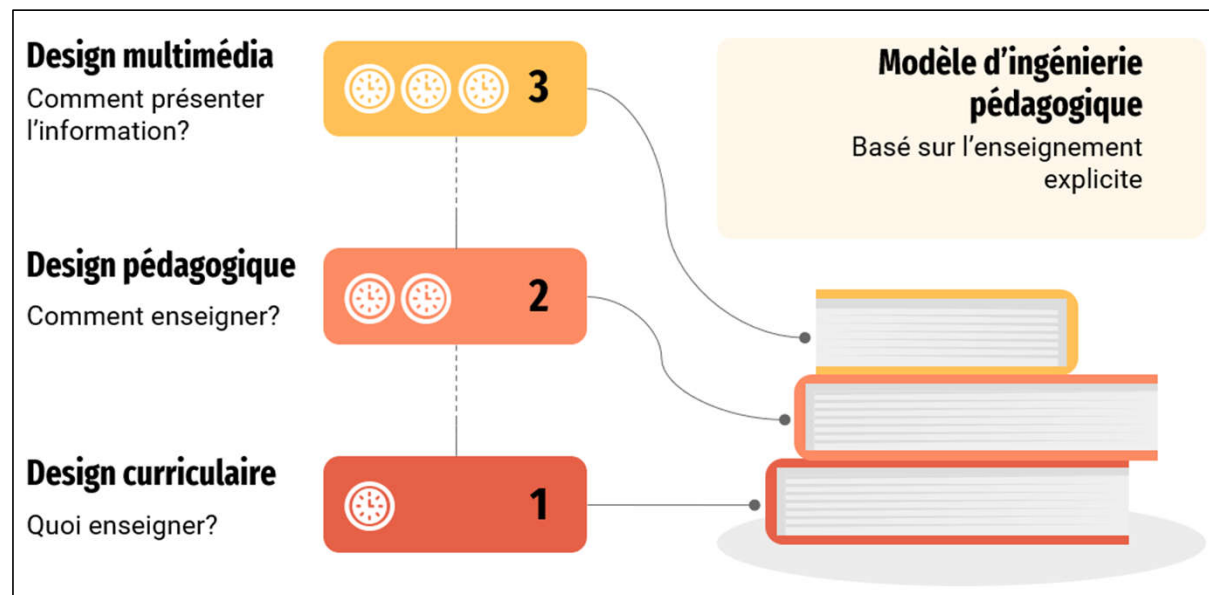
Design multimédia
Comment présenter l'information?

3

Modèle d'ingénierie pédagogique
Basé sur l'enseignement explicite

Design pédagogique
Comment enseigner?

2

Design curriculaire
Quoi enseigner?

1